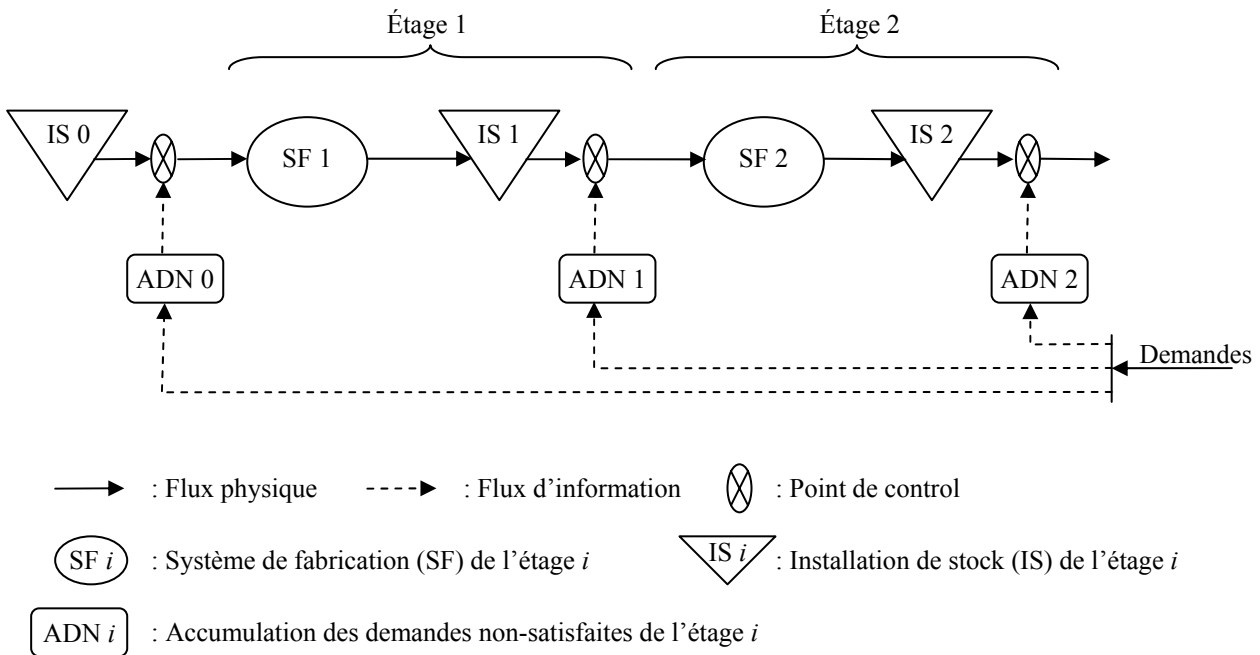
Étage 1

Étage 2

IS 0

SF 1

IS 1

SF 2

IS 2

ADN 0

ADN 1

ADN 2

Demandes

: Flux physique

: Flux d'information

: Point de control

SF $i$ : Système de fabrication (SF) de l'étage $i$

IS $i$ : Installation de stock (IS) de l'étage $i$

ADN $i$ : Accumulation des demandes non-satisfaites de l'étage $i$